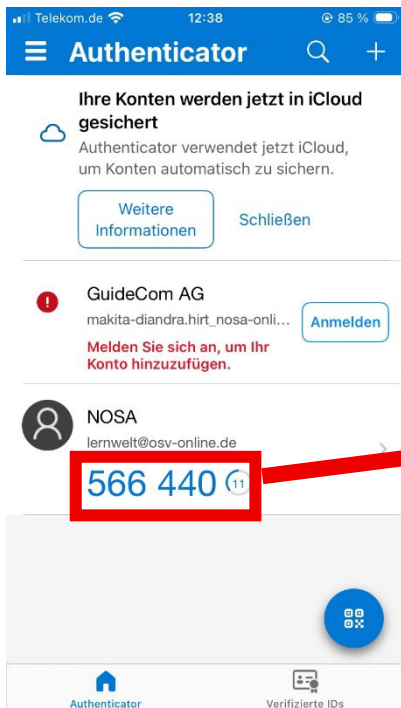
Telekom.de 12:38 85 %

Authenticator

Ihre Konten werden jetzt in iCloud gesichert

Authenticator verwendet jetzt iCloud, um Konten automatisch zu sichern.

Weitere Informationen

Schließen

GuideCom AG

makita-diandra.hirt_nosa-onli...

Anmelden

Melden Sie sich an, um Ihr Konto hinzuzufügen.

NOSA

lernwelt@osv-online.de

566 440

11

Authenticator

Verifizierte IDs